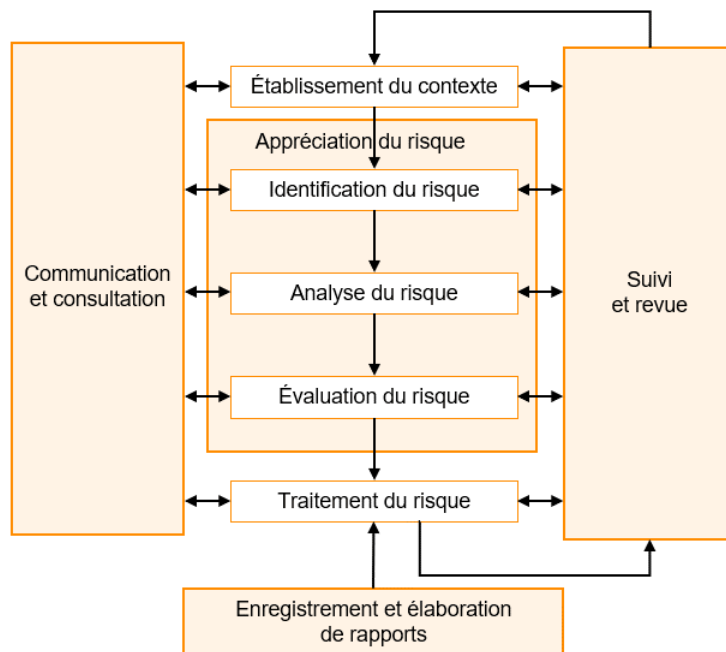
Communication et consultation

Établissement du contexte

Appréciation du risque

Identification du risque

Analyse du risque

Évaluation du risque

Traitement du risque

Suivi et revue

Enregistrement et élaboration de rapports